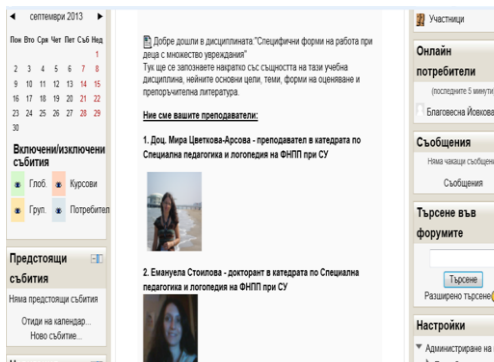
◄ септември 2013 ►

| Пон | Вто | Сря | Чет | Пет | Съб | Нед |
|---|---|---|---|---|---|---|
| | | | | | | 1 |
| 2 | 3 | 4 | 5 | 6 | 7 | 8 |
| 9 | 10 | 11 | 12 | 13 | 14 | 15 |
| 16 | 17 | 18 | 19 | 20 | 21 | 22 |
| 23 | 24 | 25 | 26 | 27 | 28 | 29 |
| 30 | | | | | | |

Включени/изключени събития

Глоб. Курсови

Груп. Потребител

Предстоящи събития

Няма предстоящи събития

Отиди на календар...

Ново събитие...

Добре дошли в дисциплината "Специфични форми на работа при деца с множество увреждания"

Тук ще се запознаете накратко със същността на тази учебна дисциплина, нейните основни цели, теми, форми на оценяване и препоръчителна литература.

Ние сме вашите преподаватели:

1. Доц. Мира Цветкова-Арсова - преподавател в катедрата по Специална педагогика и логопедия на ФНПП при СУ

2. Емануела Стоилова - докторант в катедрата по Специална педагогика и логопедия на ФНПП при СУ

Участници

Онлайн потребители

(последните 5 минути)

Благовеска Йовкова

Съобщения

Няма чакащи съобщения

Съобщения

Търсене във форумите

Търсене

Разширено търсене

Настройки

Администриране на